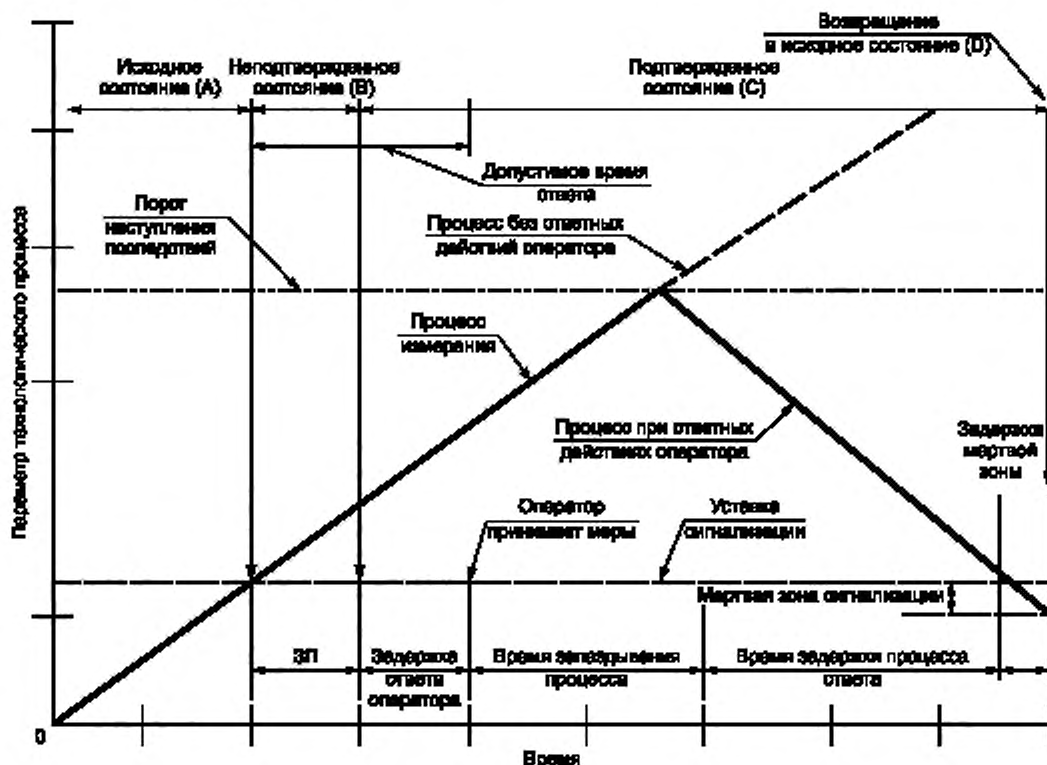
Возвращение в исходное состояние (D)

Исходное состояние (A)

Неподтвержденное состояние (B)

Подтвержденное состояние (C)

Допустимое время ответа

Порог наступления последствий

Процесс без ответных действий оператора

Процесс измерения

Процесс при ответных действиях оператора

Задержка мертвой зоны

Оператор принимает меры

Уставка сигнализации

Мертвая зона сигнализации

ЗП

Задержка ответа оператора

Время запаздывания процесса

Время задержки процесса ответа

Параметр технологического процесса

0

Время